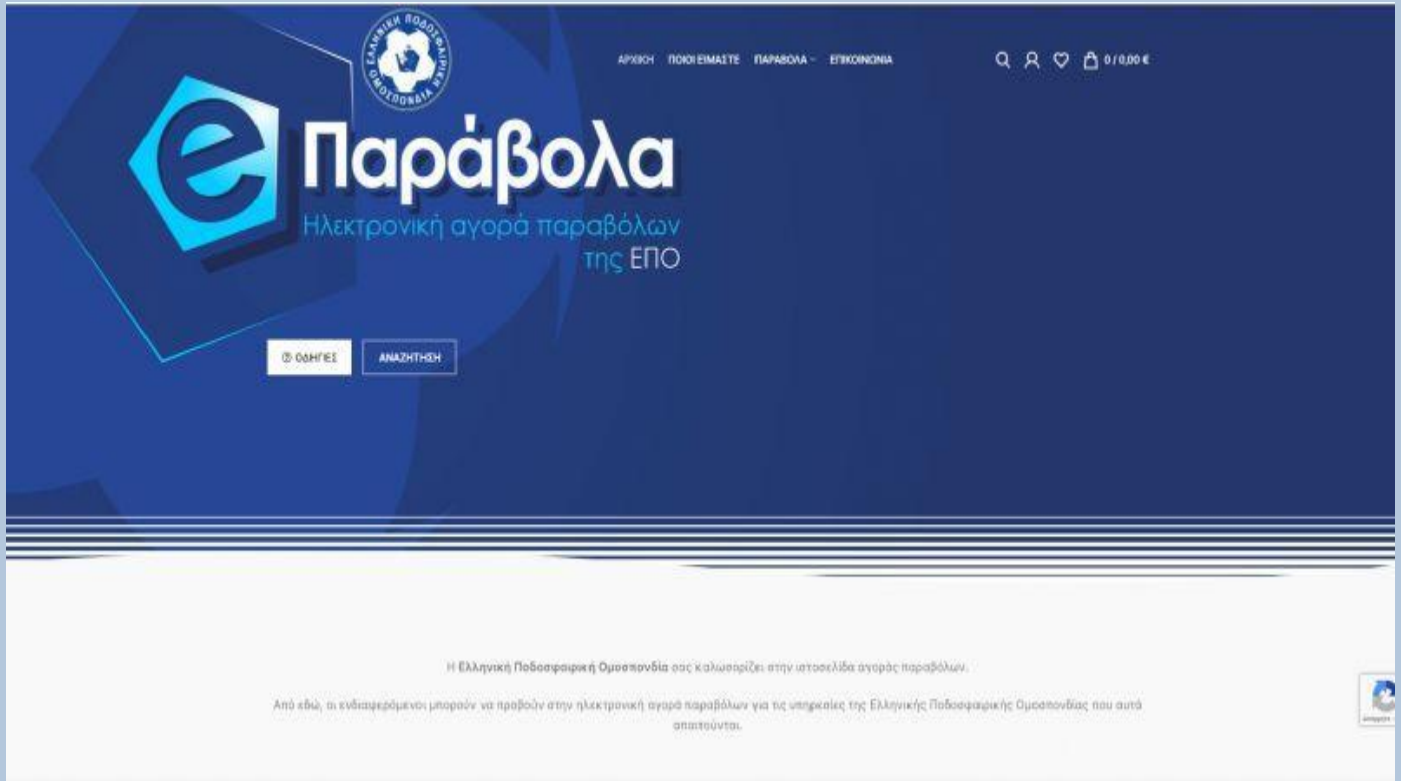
ΕΛΛΗΝΙΚΗ ΠΟΔΟΣΦΑΙΡΙΚΗ ΟΜΟΣΠΟΝΔΙΑ

ΑΡΧΙΚΗ ΠΟΙΟΙ ΕΙΜΑΣΤΕ ΠΑΡΑΒΟΛΑ ΕΠΙΚΟΙΝΩΝΙΑ

0 / 0,00 €

e Παράβολα
Ηλεκτρονική αγορά παραβόλων της ΕΠΟ

ΟΔΗΓΙΕΣ ΑΝΑΖΗΤΗΣΗ

Η Ελληνική Ποδοσφαιρική Ομοσπονδία σας καλωσορίζει στην ιστοσελίδα αγοράς παραβόλων.

Από εδώ, οι ενδιαφερόμενοι μπορούν να προβούν στην ηλεκτρονική αγορά παραβόλων για τις υπηρεσίες της Ελληνικής Ποδοσφαιρικής Ομοσπονδίας που αυτά απαιτούνται.